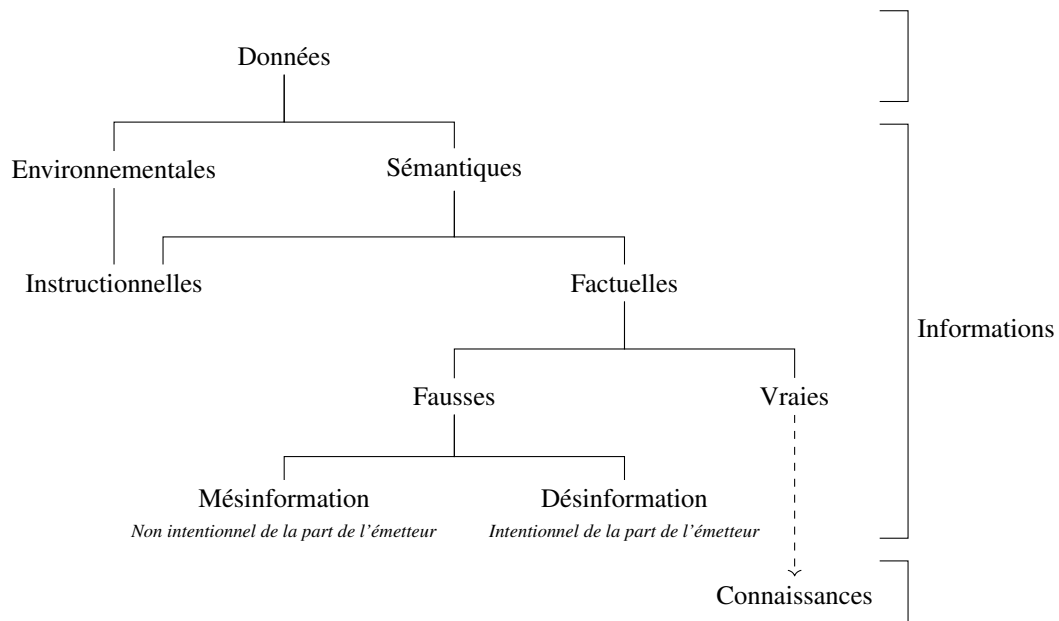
Données

Environnementales

Sémantiques

Instructionnelles

Factuelles

Informations

Fausses

Vraies

Mésinformation
*Non intentionnel de la part de l'émetteur*

Désinformation
*Intentionnel de la part de l'émetteur*

Connaissances